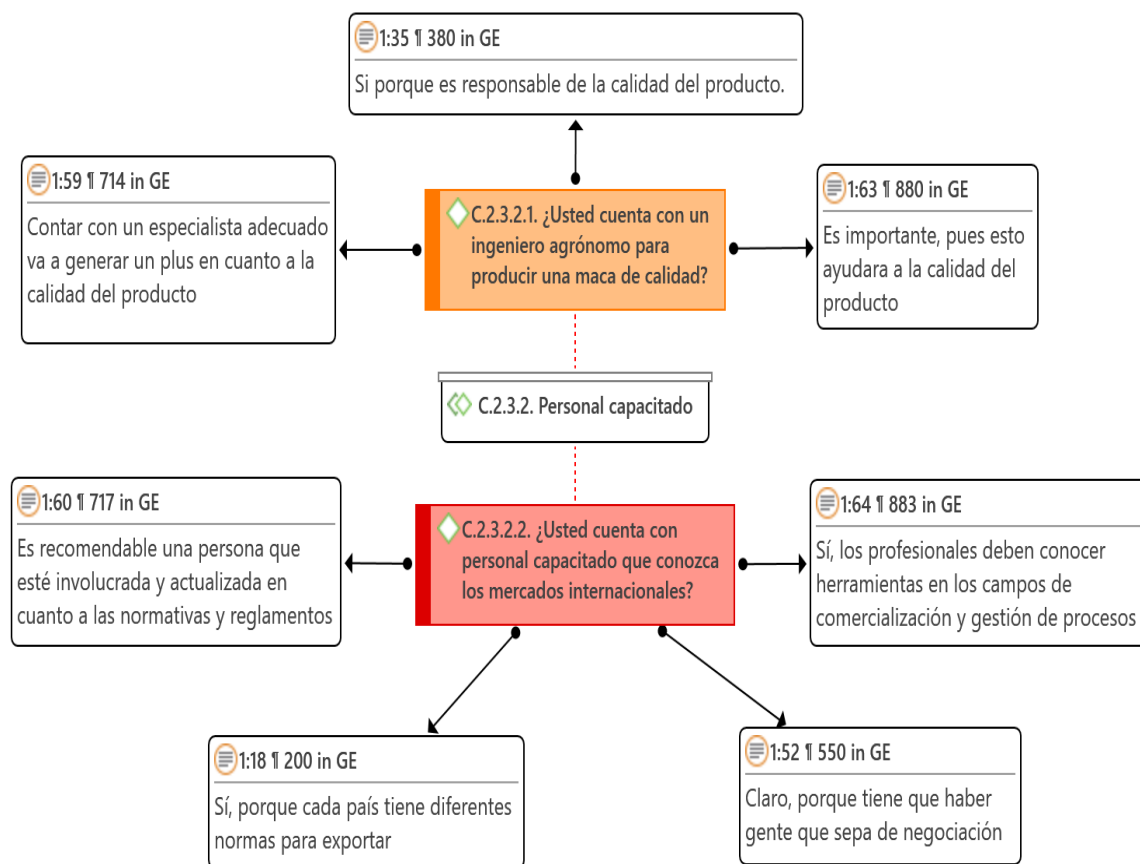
1:35 ¶ 380 in GE
Si porque es responsable de la calidad del producto.

1:59 ¶ 714 in GE
Contar con un especialista adecuado va a generar un plus en cuanto a la calidad del producto

C.2.3.2.1. ¿Usted cuenta con un ingeniero agrónomo para producir una maca de calidad?

1:63 ¶ 880 in GE
Es importante, pues esto ayudara a la calidad del producto

C.2.3.2. Personal capacitado

1:60 ¶ 717 in GE
Es recomendable una persona que esté involucrada y actualizada en cuanto a las normativas y reglamentos

C.2.3.2.2. ¿Usted cuenta con personal capacitado que conozca los mercados internacionales?

1:64 ¶ 883 in GE
Sí, los profesionales deben conocer herramientas en los campos de comercialización y gestión de procesos

1:18 ¶ 200 in GE
Sí, porque cada país tiene diferentes normas para exportar

1:52 ¶ 550 in GE
Claro, porque tiene que haber gente que sepa de negociación